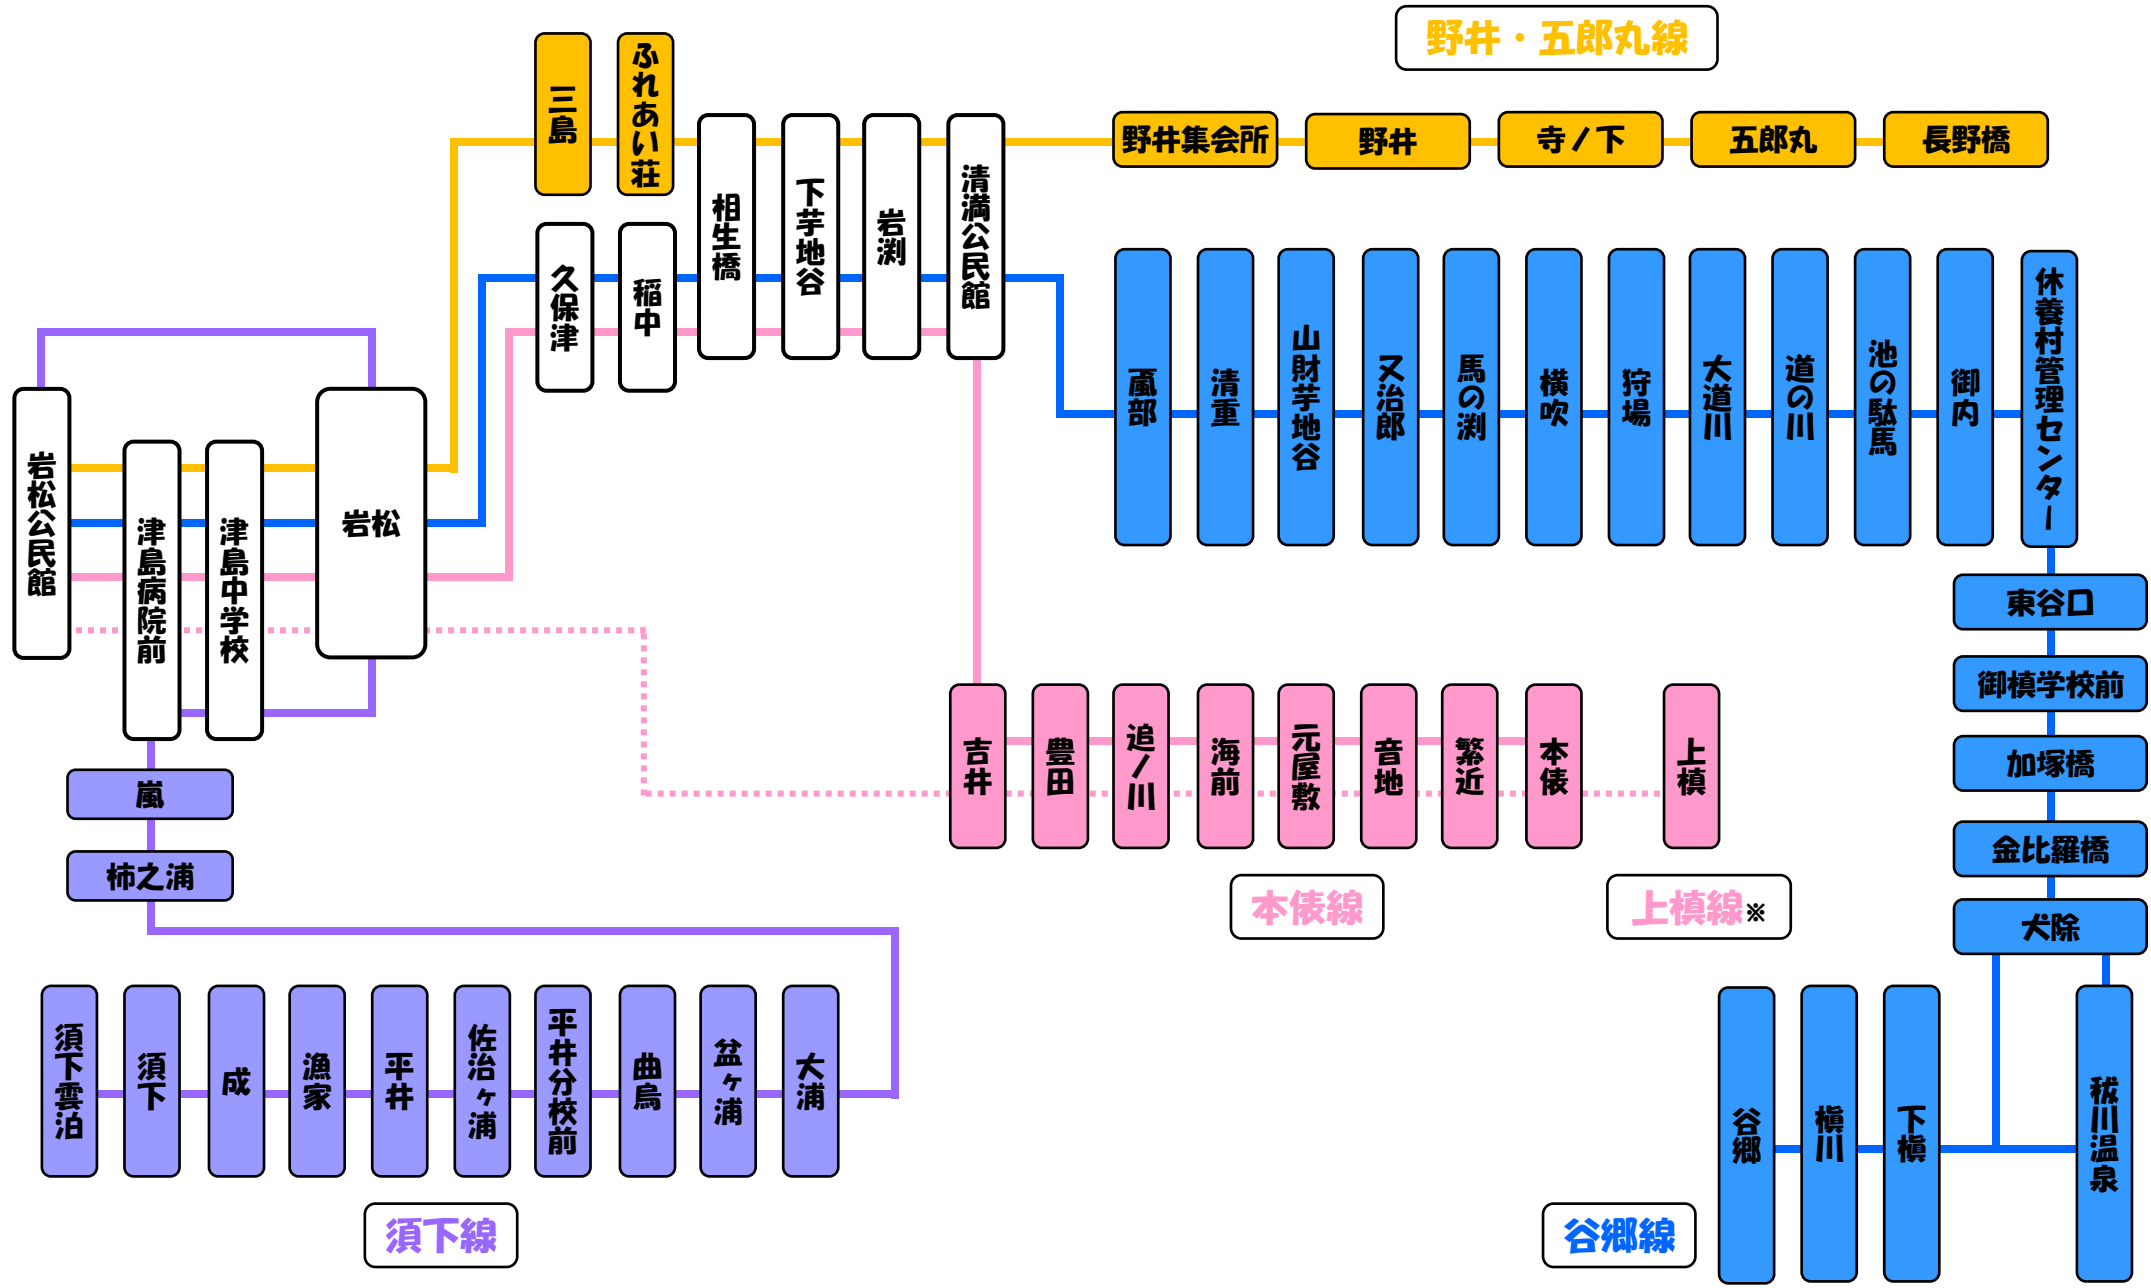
野井・五郎丸線

三島
ふれあい荘
相生橋
下芋地谷
岩渕
清満公民館
野井集会所
野井
寺ノ下
五郎丸
長野橋

久保津
稲中
颪部
清重
山財芋地谷
又治郎
馬の渕
横吹
狩場
大道川
道の川
池の駄馬
御内
休養村管理センター
東谷口
御槙学校前
加塚橋
金比羅橋
犬除

岩松公民館
津島病院前
津島中学校
岩松

嵐
柿之浦

吉井
豊田
追ノ川
海前
元屋敷
音地
繁近
本俵
上槙

本俵線
上槙線※

須下雲泊
須下
成
漁家
平井
佐治ヶ浦
平井分校前
曲鳥
盆ヶ浦
大浦

須下線

谷郷
槙川
下槙
秡川温泉

谷郷線